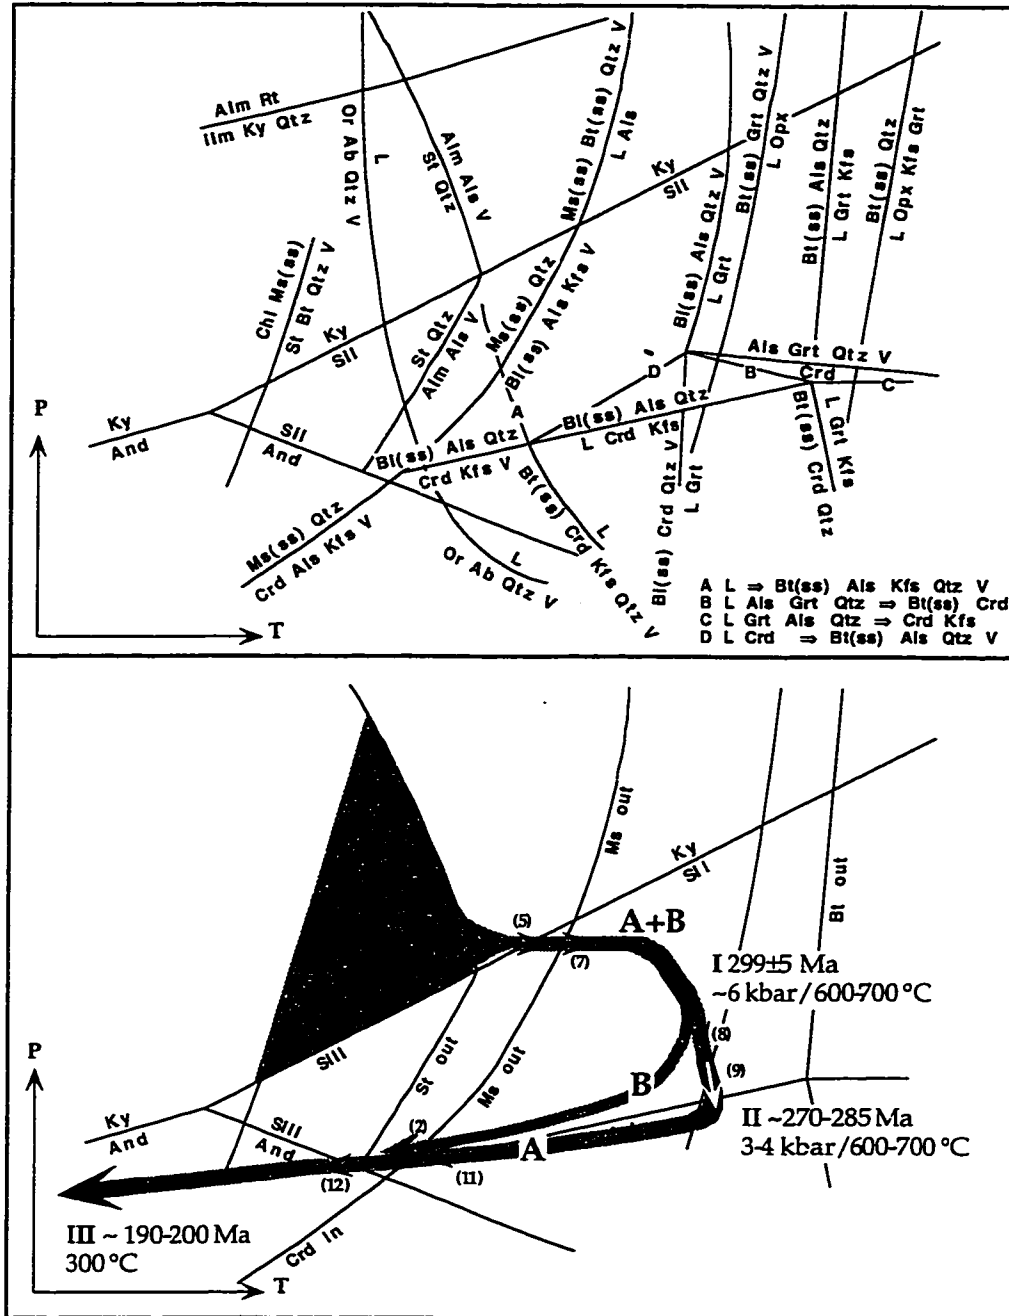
Alm Rt
Ilm Ky Qtz

Or Ab Qtz V
L

Alm Als V
St Qtz

Ms(ss) Bt(ss) Qtz V
L Als

Bt(ss) Grt Qtz V
L Opx

Bt(ss) Als Grt Qtz
L Grt Kfs

Bt(ss) Qtz
L Opx Kfs Grt

Ky
Sil

Bt(ss) Als Qtz V
L Grt

Chl Ms(ss)
St Bt Qtz V

Ky
Sil

St Qtz
Alm Als V

Ms(ss) Qtz
Bt(ss) Als Kfs V

D
Als Grt Qtz V
B
Crd
C

P

Ky
And

Sil
And

A
Bt(ss) Als Qtz
L Crd Kfs

Bt(ss) Als Qtz
Crd Kfs V

Bt(ss)
Crd
L

Bt(ss) Crd Qtz V
L Grt

Bt(ss) Crd Qtz
L Grt Kfs

Ms(ss) Qtz
Crd Als Kfs V

Or Ab Qtz V
L

Bt(ss) Crd Qtz V
Kfs Qtz V

A L ⇒ Bt(ss) Als Kfs Qtz V
B L Als Grt Qtz ⇒ Bt(ss) Crd
C L Grt Als Qtz ⇒ Crd Kfs
D L Crd ⇒ Bt(ss) Als Qtz V

T

Ms out
Ky
Sil
Bt out

(5)
A+B
(7)
I 299±5 Ma
~6 kbar/600-700 °C

(8)
(9)

P

Sil
St out
Ms out
B

II ~270-285 Ma
3-4 kbar/600-700 °C

Ky
And
Sil
And
(2)
A
(12)
(11)

III ~ 190-200 Ma
300 °C

Crd in
T